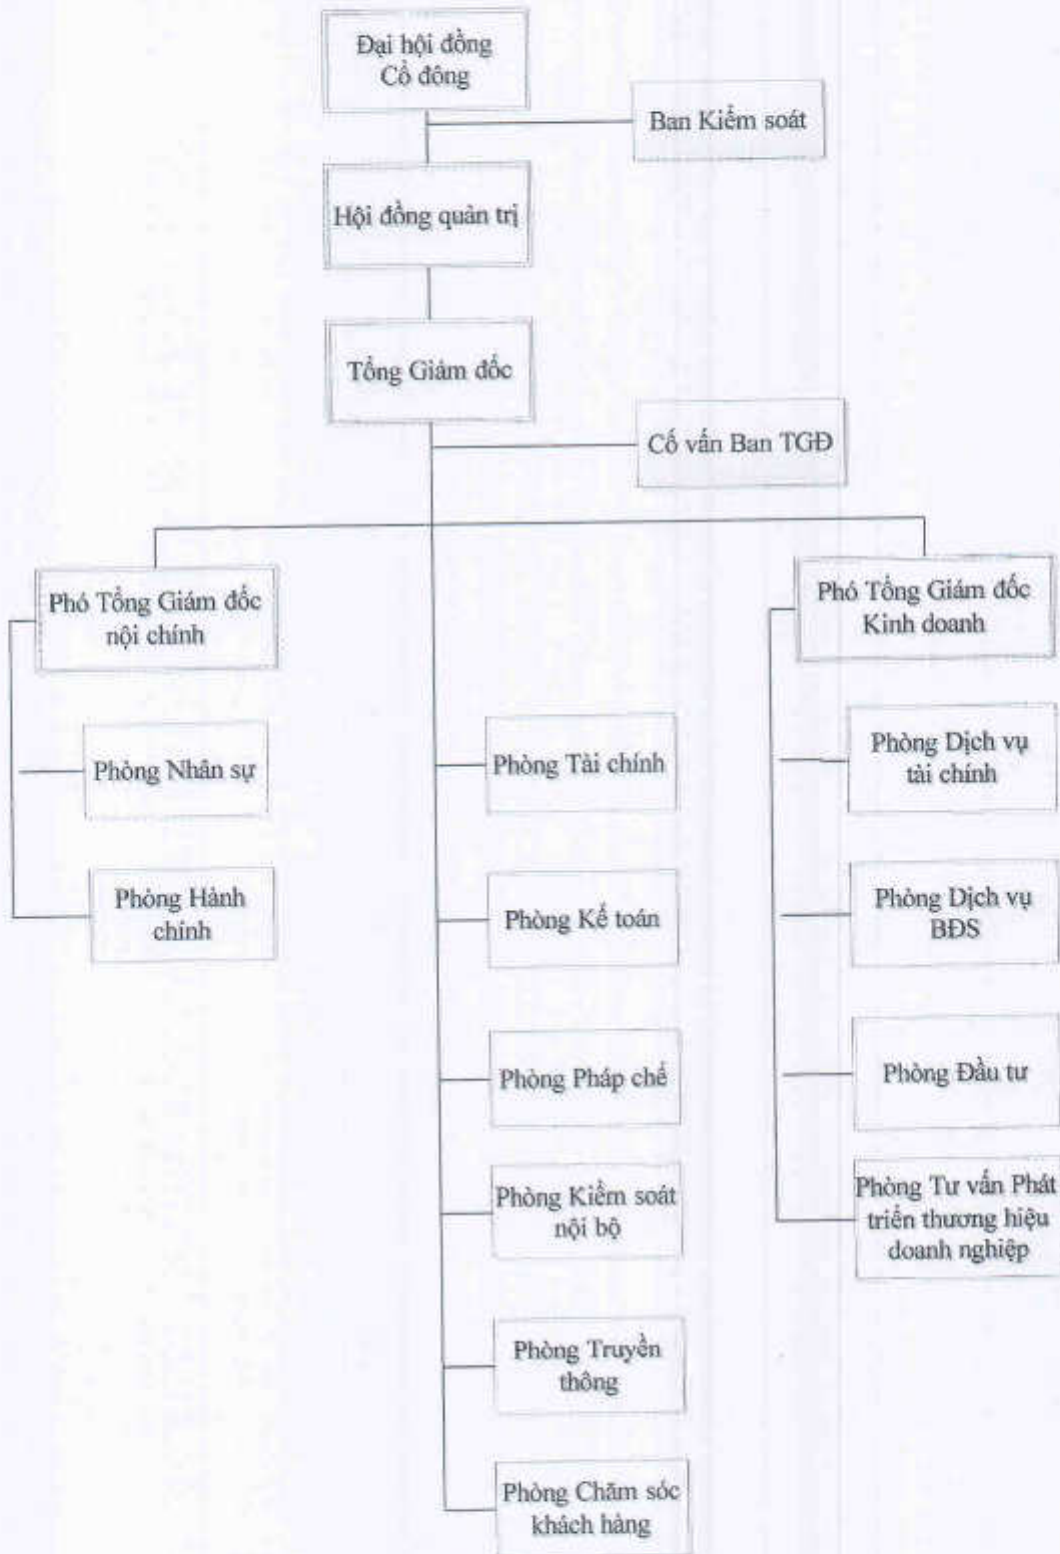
Đại hội đồng Cổ đông

Ban Kiểm soát

Hội đồng quản trị

Tổng Giám đốc

Cố vấn Ban TGĐ

Phó Tổng Giám đốc nội chính

Phòng Nhân sự

Phòng Hành chính

Phòng Tài chính

Phòng Kế toán

Phòng Pháp chế

Phòng Kiểm soát nội bộ

Phòng Truyền thông

Phòng Chăm sóc khách hàng

Phó Tổng Giám đốc Kinh doanh

Phòng Dịch vụ tài chính

Phòng Dịch vụ BĐS

Phòng Đầu tư

Phòng Tư vấn Phát triển thương hiệu doanh nghiệp